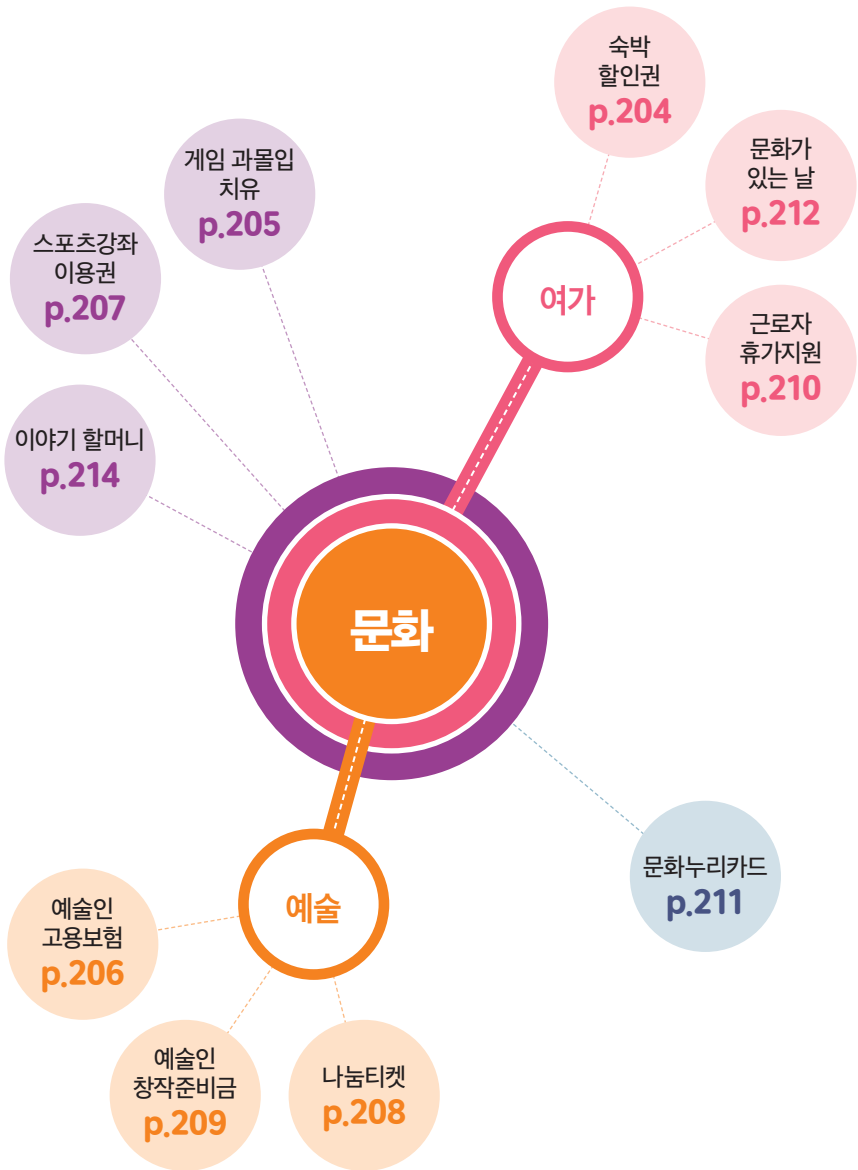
숙박
할인권
p.204

게임 과몰입
치유
p.205

문화가
있는 날
p.212

스포츠강좌
이용권
p.207

여가

근로자
휴가지원
p.210

이야기 할머니
p.214

문화

문화누리카드
p.211

예술

예술인
고용보험
p.206

예술인
창작준비금
p.209

나눔티켓
p.208